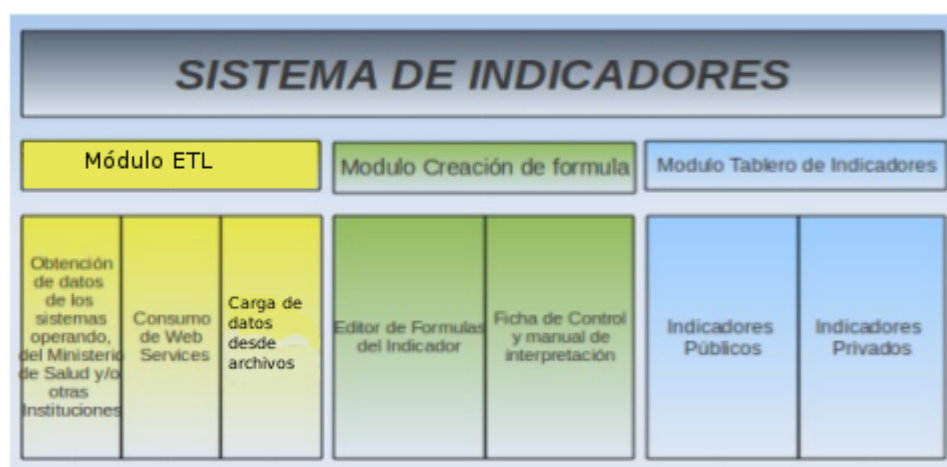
SISTEMA DE INDICADORES

Módulo ETL

Modulo Creación de formula

Modulo Tablero de Indicadores

Obtención de datos de los sistemas operando, del Ministerio de Salud y/o otras Instituciones

Consumo de Web Services

Carga de datos desde archivos

Editor de Formulas del Indicador

Ficha de Control y manual de interpretación

Indicadores Públicos

Indicadores Privados